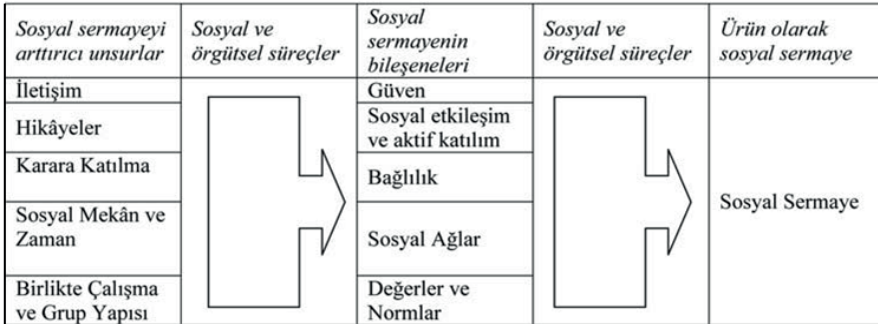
| Sosyal sermayeyi arttırıcı unsurlar | Sosyal ve örgütsel süreçler | Sosyal sermayenin bileşeneleri | Sosyal ve örgütsel süreçler | Ürün olarak sosyal sermaye |
|---|---|---|---|---|
| İletişim | | Güven | | |
| Hikâyeler | | Sosyal etkileşim ve aktif katılım | | |
| Karara Katılma | | Bağlılık | | Sosyal Sermaye |
| Sosyal Mekân ve Zaman | | Sosyal Ağlar | | |
| Birlikte Çalışma ve Grup Yapısı | | Değerler ve Normlar | | |